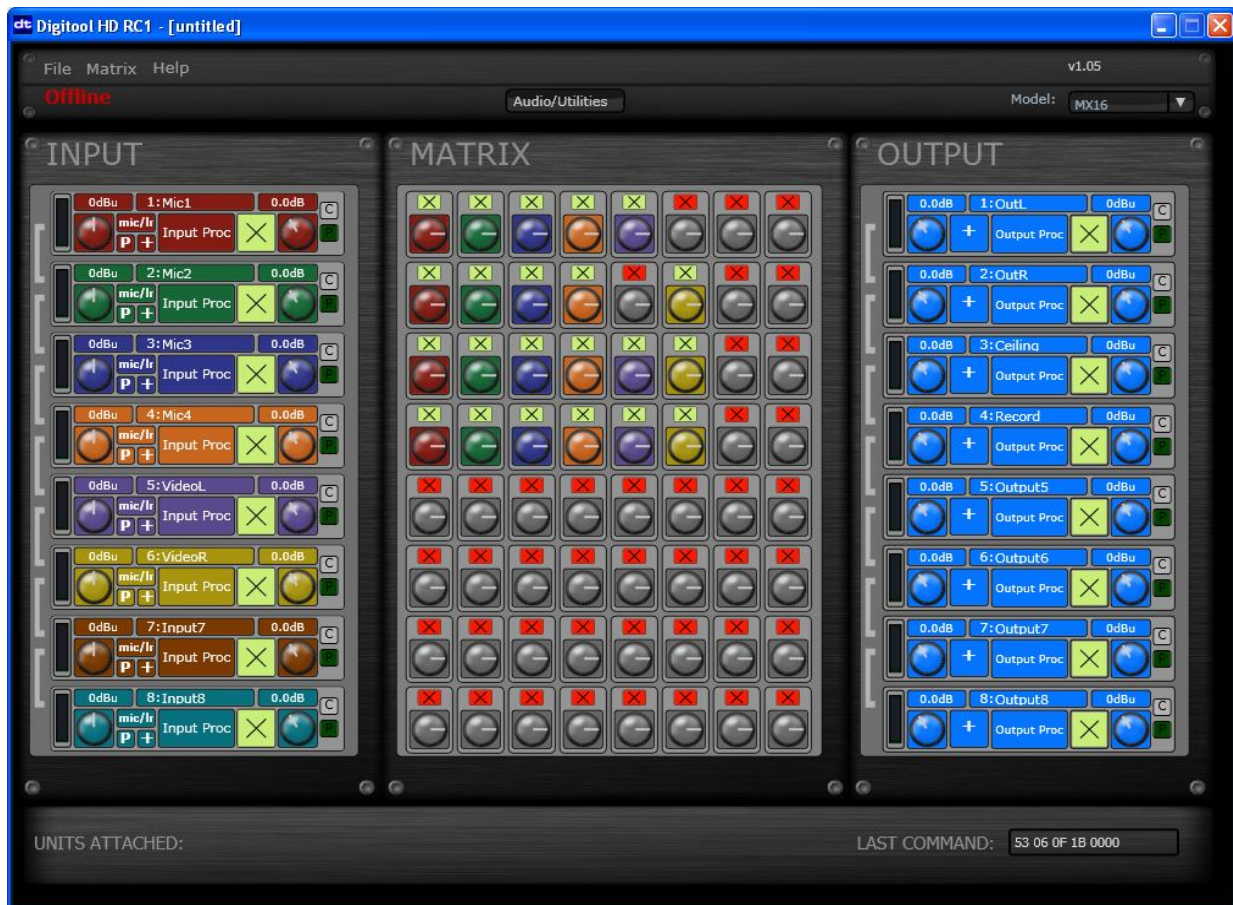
Digitool HD RC1 - [untitled]

File Matrix Help

v1.05

Offline

Audio/Utilities

Model: MX16

INPUT

0dBu 1:Mic1 0.0dB C
mic/lr P + Input Proc

0dBu 2:Mic2 0.0dB C
mic/lr P + Input Proc

0dBu 3:Mic3 0.0dB C
mic/lr P + Input Proc

0dBu 4:Mic4 0.0dB C
mic/lr P + Input Proc

0dBu 5:VideoL 0.0dB C
mic/lr P + Input Proc

0dBu 6:VideoR 0.0dB C
mic/lr P + Input Proc

0dBu 7:Input7 0.0dB C
mic/lr P + Input Proc

0dBu 8:Input8 0.0dB C
mic/lr P + Input Proc

MATRIX

OUTPUT

0.0dB 1:OutL 0dBu C
+ Output Proc

0.0dB 2:OutR 0dBu C
+ Output Proc

0.0dB 3:Ceiling 0dBu C
+ Output Proc

0.0dB 4:Record 0dBu C
+ Output Proc

0.0dB 5:Output5 0dBu C
+ Output Proc

0.0dB 6:Output6 0dBu C
+ Output Proc

0.0dB 7:Output7 0dBu C
+ Output Proc

0.0dB 8:Output8 0dBu C
+ Output Proc

UNITS ATTACHED:

LAST COMMAND: 53 06 0F 1B 0000